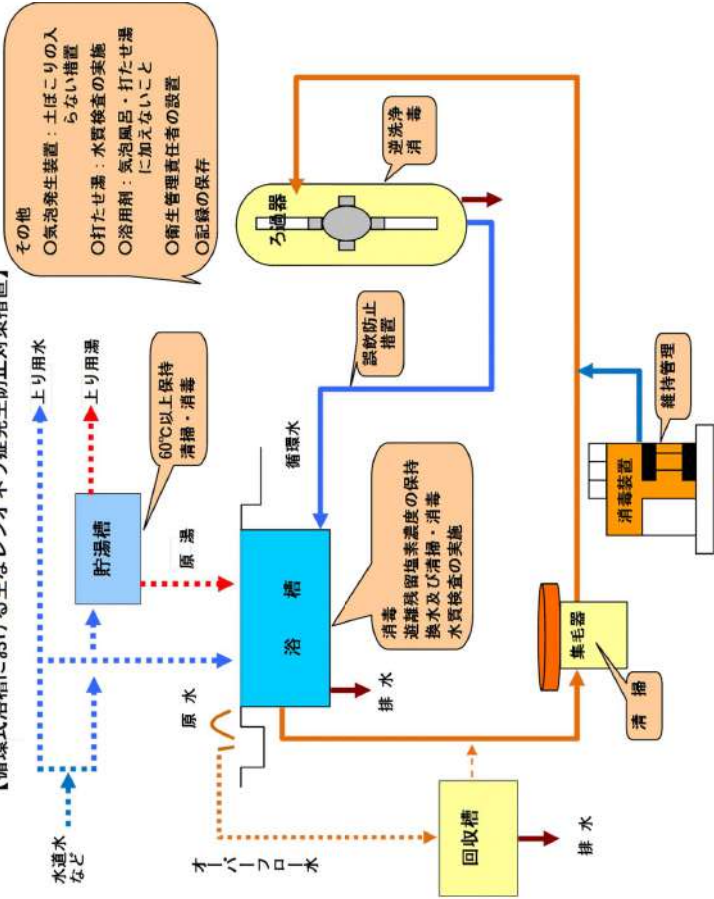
【循環式浴槽における主なレジオネラ症発生防止対策措置】

その他
○気泡発生装置：土ぼこりの入らない措置
○打たせ湯：水質検査の実施
○浴用剤：気泡風呂・打たせ湯に加えないこと
○衛生管理責任者の設置
○記録の保存

上り用水
上り用湯
60℃以上保持
清掃・消毒
貯湯槽
原湯
水道水など
原水
浴槽
消毒
遊離残留塩素濃度の保持
換水及び清掃・消毒
水質検査の実施
排水
循環水
誤飲防止措置
ろ過器
逆洗浄
消毒
オーバーフロー水
回収槽
排水
集毛器
清掃
消毒装置
維持管理